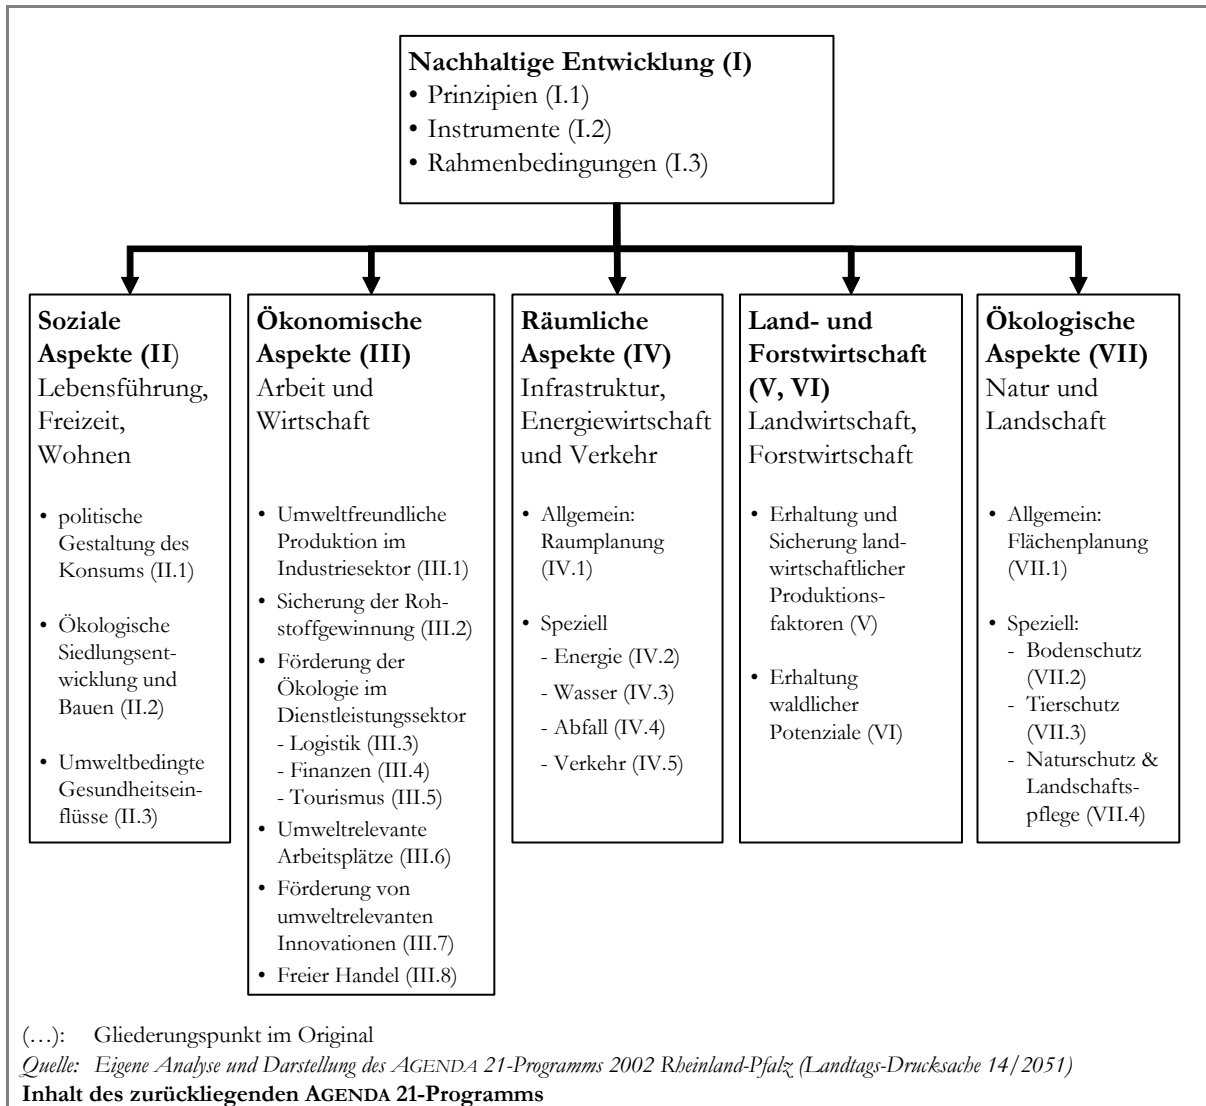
**Nachhaltige Entwicklung (I)**
• Prinzipien (I.1)
• Instrumente (I.2)
• Rahmenbedingungen (I.3)

**Soziale Aspekte (II)**
Lebensführung, Freizeit, Wohnen

• politische Gestaltung des Konsums (II.1)
• Ökologische Siedlungsentwicklung und Bauen (II.2)
• Umweltbedingte Gesundheitseinflüsse (II.3)

**Ökonomische Aspekte (III)**
Arbeit und Wirtschaft

• Umweltfreundliche Produktion im Industriesektor (III.1)
• Sicherung der Rohstoffgewinnung (III.2)
• Förderung der Ökologie im Dienstleistungssektor
- Logistik (III.3)
- Finanzen (III.4)
- Tourismus (III.5)
• Umweltrelevante Arbeitsplätze (III.6)
• Förderung von umweltrelevanten Innovationen (III.7)
• Freier Handel (III.8)

**Räumliche Aspekte (IV)**
Infrastruktur, Energiewirtschaft und Verkehr

• Allgemein: Raumplanung (IV.1)
• Speziell
- Energie (IV.2)
- Wasser (IV.3)
- Abfall (IV.4)
- Verkehr (IV.5)

**Land- und Forstwirtschaft (V, VI)**
Landwirtschaft, Forstwirtschaft

• Erhaltung und Sicherung landwirtschaftlicher Produktionsfaktoren (V)
• Erhaltung waldlicher Potenziale (VI)

**Ökologische Aspekte (VII)**
Natur und Landschaft

• Allgemein: Flächenplanung (VII.1)
• Speziell:
- Bodenschutz (VII.2)
- Tierschutz (VII.3)
- Naturschutz & Landschaftspflege (VII.4)

(…): Gliederungspunkt im Original
*Quelle: Eigene Analyse und Darstellung des AGENDA 21-Programms 2002 Rheinland-Pfalz (Landtags-Drucksache 14/2051)*
**Inhalt des zurückliegenden AGENDA 21-Programms**